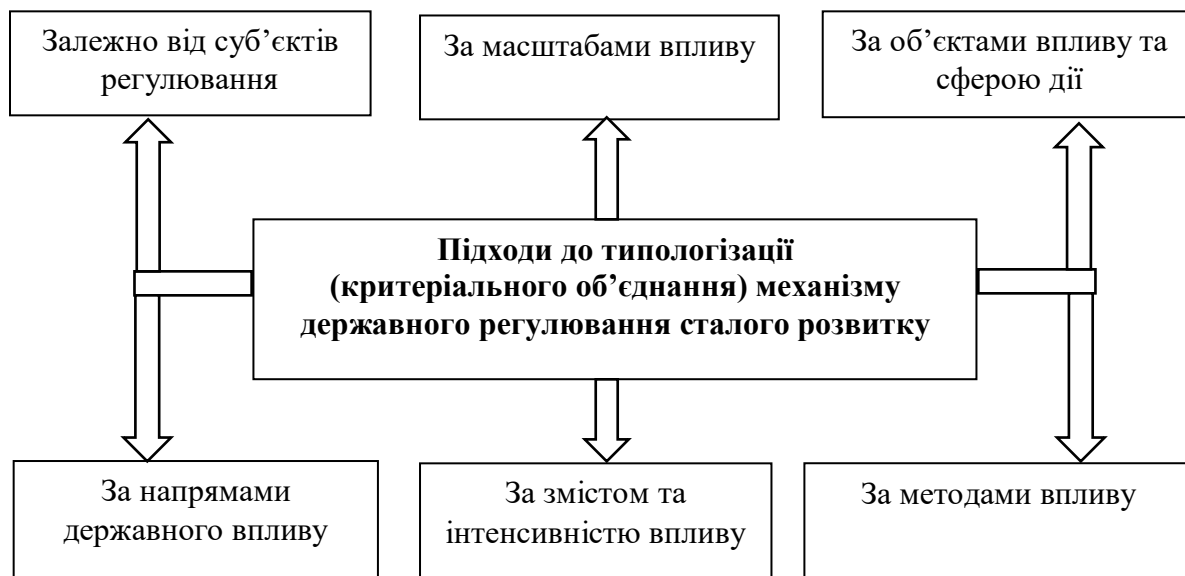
Залежно від суб’єктів регулювання

За масштабами впливу

За об’єктами впливу та сферою дії

**Підходи до типологізації (критеріального об’єднання) механізму державного регулювання сталого розвитку**

За напрямами державного впливу

За змістом та інтенсивністю впливу

За методами впливу